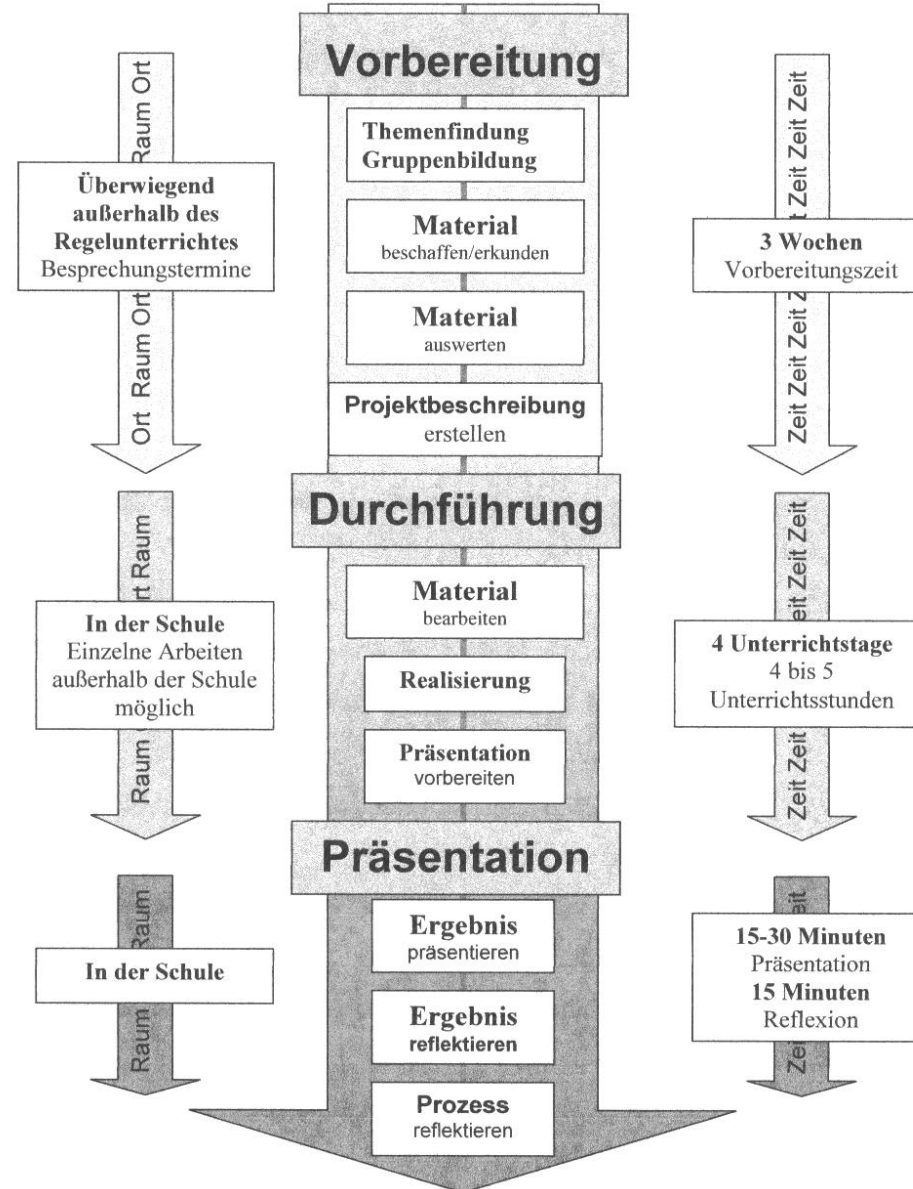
Vorbereitung

Themenfindung
Gruppenbildung

Material
beschaffen/erkunden

Material
auswerten

Projektbeschreibung
erstellen

Durchführung

Material
bearbeiten

Realisierung

Präsentation
vorbereiten

Präsentation

Ergebnis
präsentieren

Ergebnis
reflektieren

Prozess
reflektieren

Raum Ort

Überwiegend
außerhalb des
Regelunterrichtes
Besprechungstermine

Ort Raum Ort

Raum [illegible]rt Raum

In der Schule
Einzelne Arbeiten
außerhalb der Schule
möglich

Raum

Raum

In der Schule

Raum

Zeit Zeit Zeit

3 Wochen
Vorbereitungszeit

Zeit Zeit Zeit Z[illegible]

Zeit Zeit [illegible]eit Zeit Zeit

4 Unterrichtstage
4 bis 5
Unterrichtsstunden

Zeit Zeit

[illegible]eit

15-30 Minuten
Präsentation
15 Minuten
Reflexion

Ze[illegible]